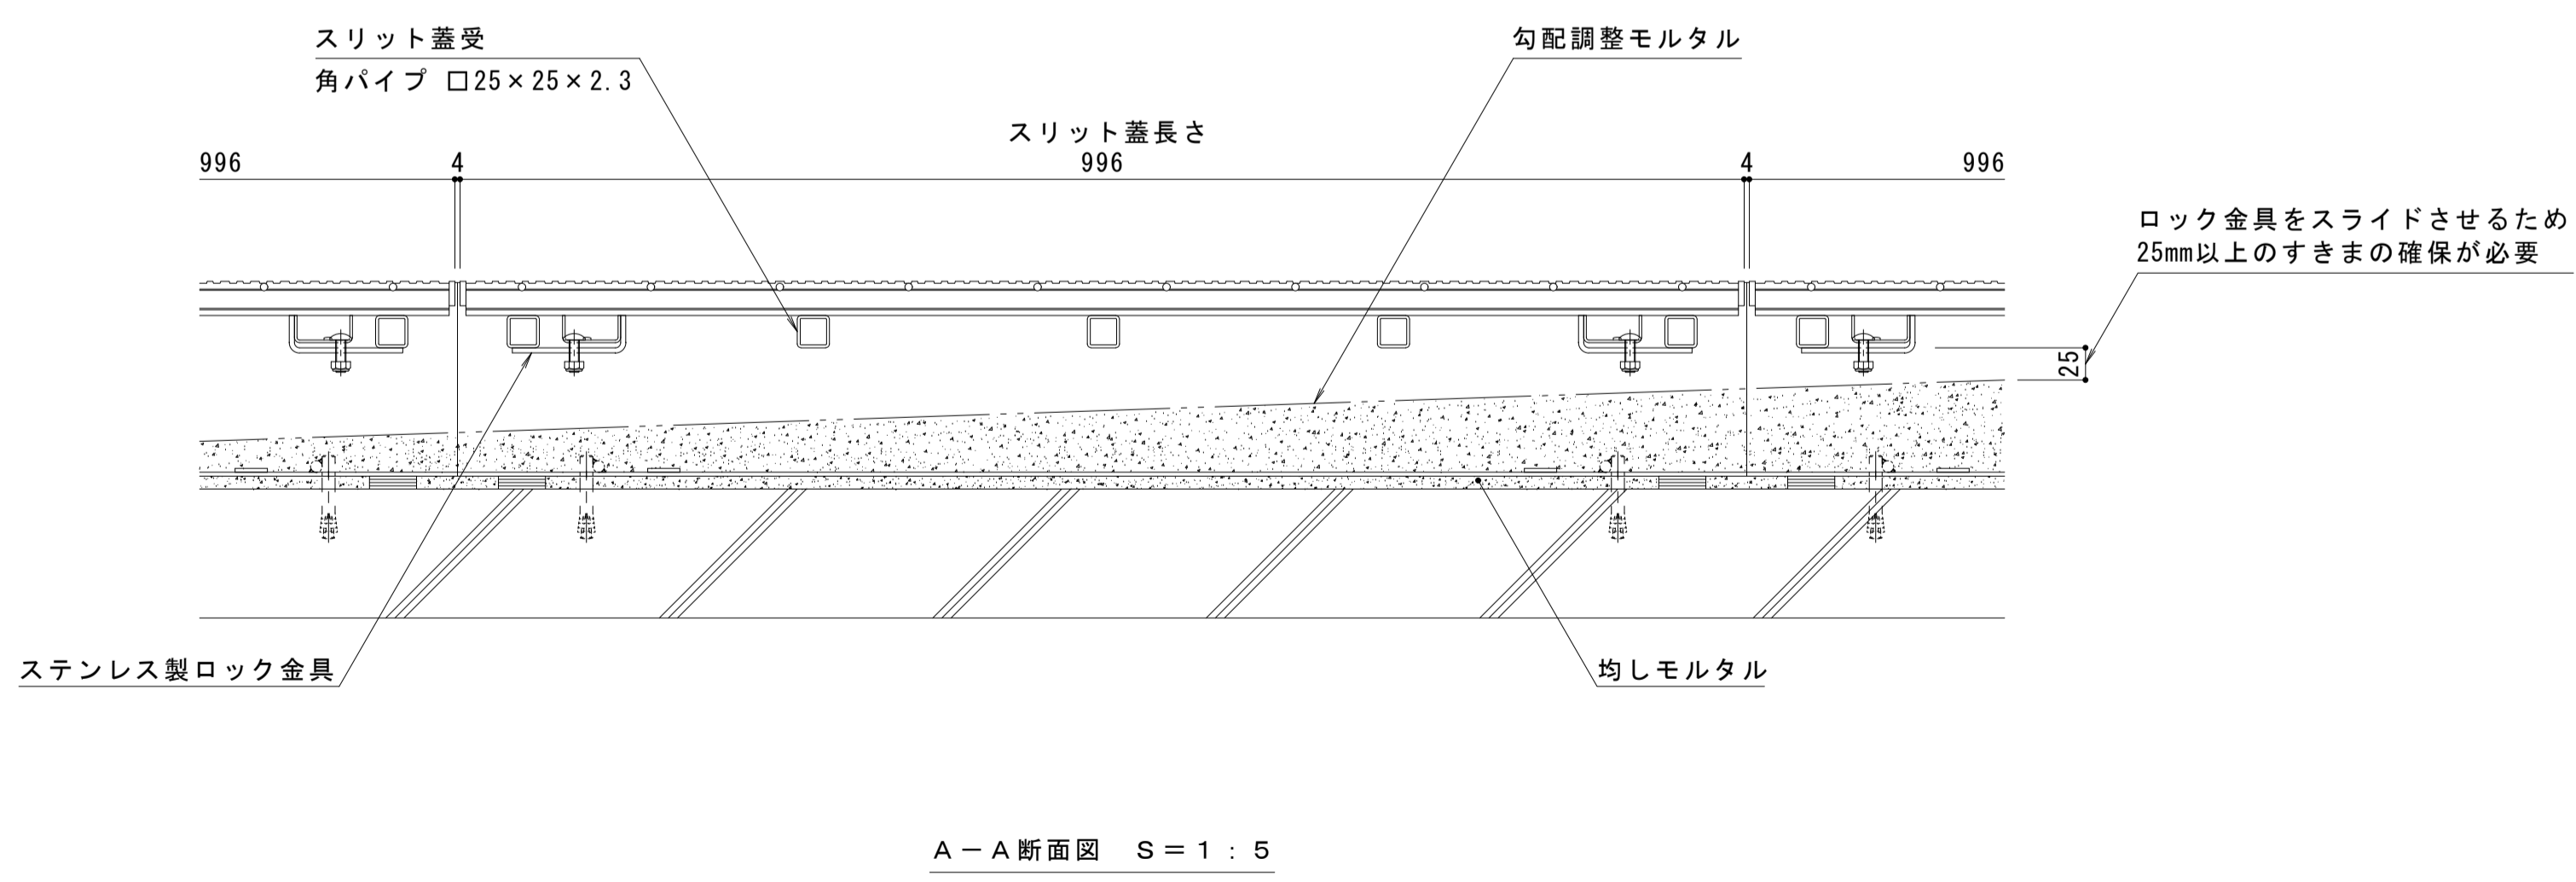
スリット蓋受
角パイプ □25×25×2.3

勾配調整モルタル

スリット蓋長さ

996 4 996 4 996

ロック金具をスライドさせるため
25mm以上のすきまの確保が必要

25

ステンレス製ロック金具

均しモルタル

A－A断面図 S＝1：5